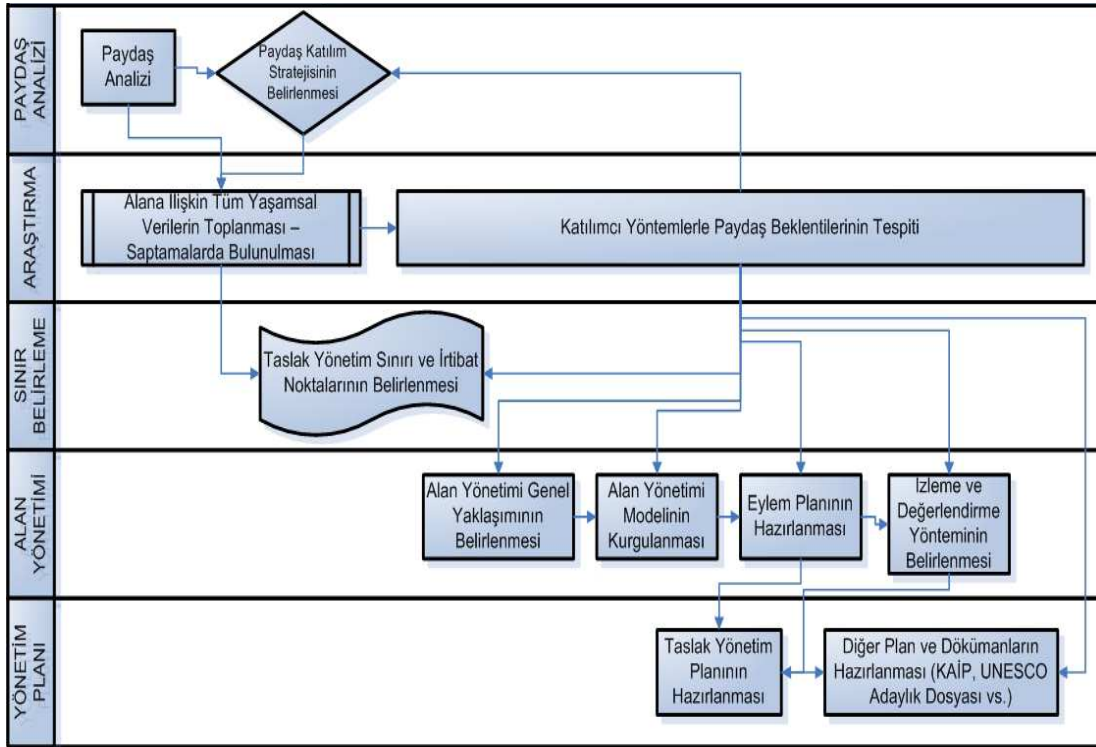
PAYDAŞ ANALİZİ

Paydaş Analizi

Paydaş Katılım Stratejisinin Belirlenmesi

ARAŞTIRMA

Alana Ilişkin Tüm Yaşamsal Verilerin Toplanması – Saptamalarda Bulunulması

Katılımcı Yöntemlerle Paydaş Beklentilerinin Tespiti

SINIR BELİRLEME

Taslak Yönetim Sınırı ve İrtibat Noktalarının Belirlenmesi

ALAN YÖNETİMİ

Alan Yönetimi Genel Yaklaşımının Belirlenmesi

Alan Yönetimi Modelinin Kurgulanması

Eylem Planının Hazırlanması

İzleme ve Değerlendirme Yönteminin Belirlenmesi

YÖNETİM PLANI

Taslak Yönetim Planının Hazırlanması

Diğer Plan ve Dökümanların Hazırlanması (KAİP, UNESCO Adaylık Dosyası vs.)